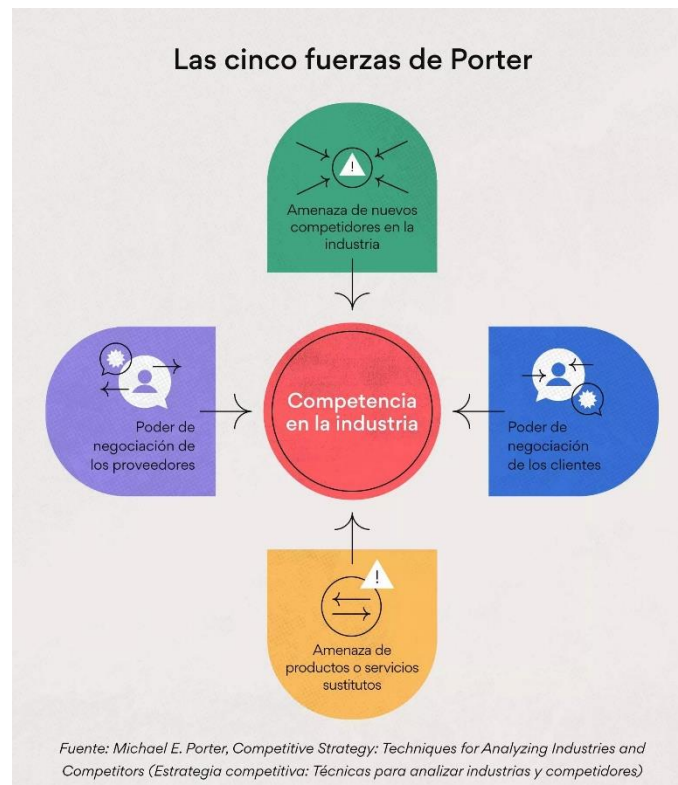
Las cinco fuerzas de Porter

Amenaza de nuevos competidores en la industria

Poder de negociación de los proveedores

Competencia en la industria

Poder de negociación de los clientes

Amenaza de productos o servicios sustitutos

Fuente: Michael E. Porter, Competitive Strategy: Techniques for Analyzing Industries and Competitors (Estrategia competitiva: Técnicas para analizar industrias y competidores)